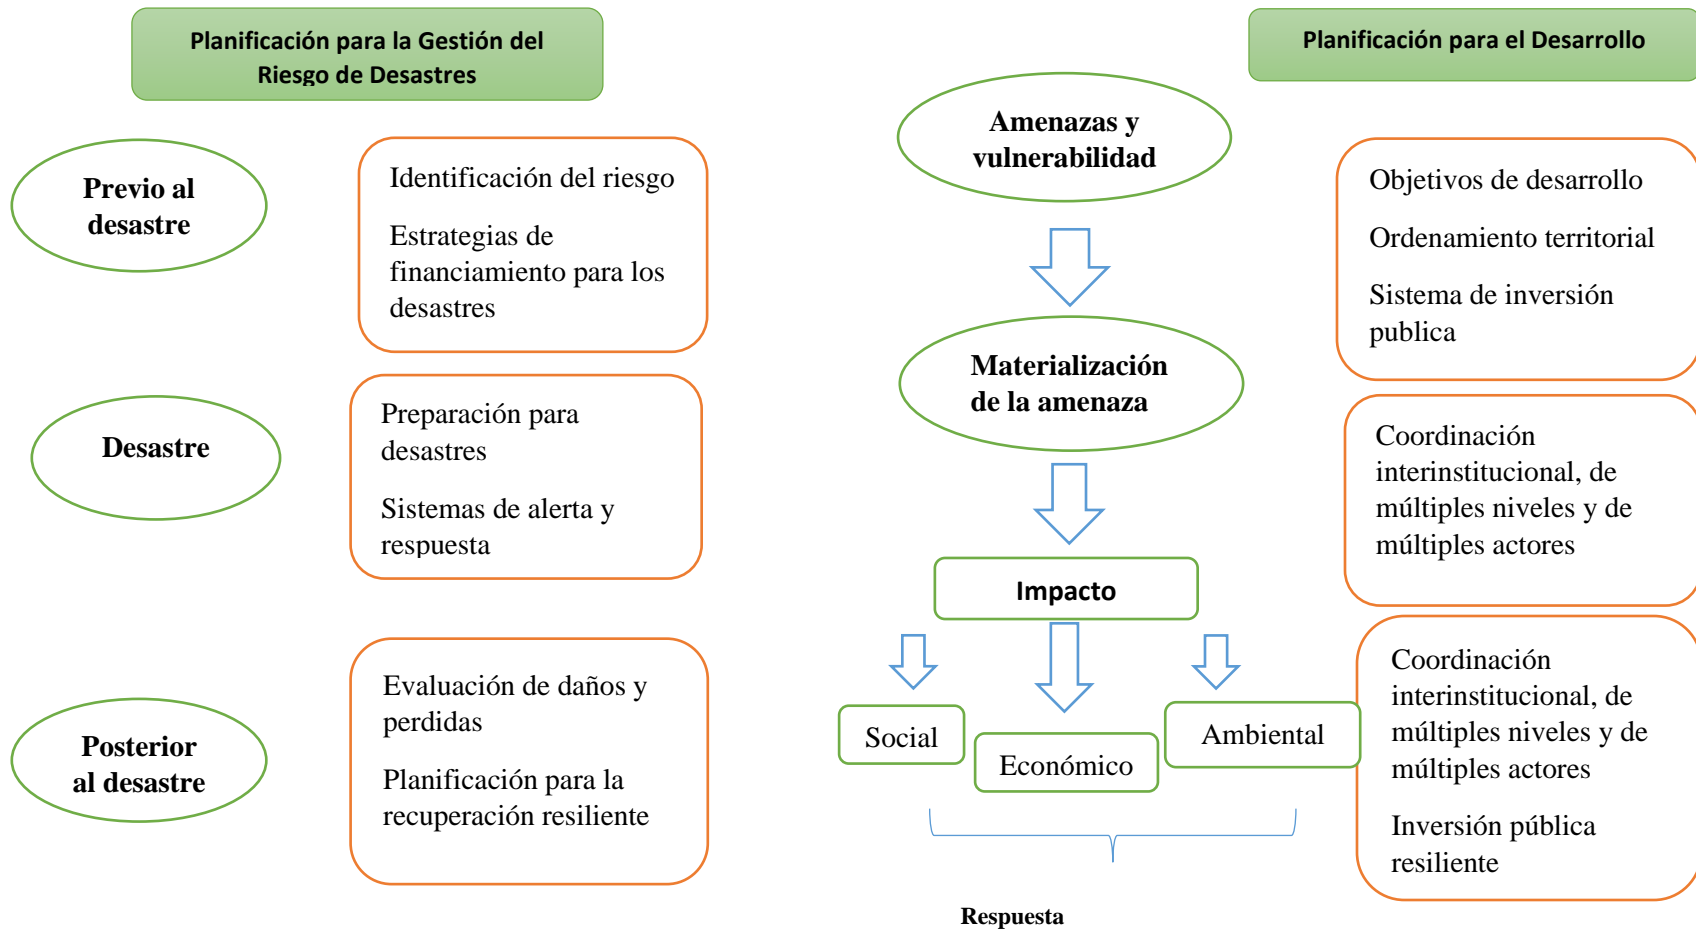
Planificación para la Gestión del Riesgo de Desastres

Planificación para el Desarrollo

Previo al desastre

Identificación del riesgo

Estrategias de financiamiento para los desastres

Amenazas y vulnerabilidad

Objetivos de desarrollo

Ordenamiento territorial

Sistema de inversión publica

Materialización de la amenaza

Desastre

Preparación para desastres

Sistemas de alerta y respuesta

Coordinación interinstitucional, de múltiples niveles y de múltiples actores

Impacto

Social

Económico

Ambiental

Posterior al desastre

Evaluación de daños y perdidas

Planificación para la recuperación resiliente

Coordinación interinstitucional, de múltiples niveles y de múltiples actores

Inversión pública resiliente

Respuesta